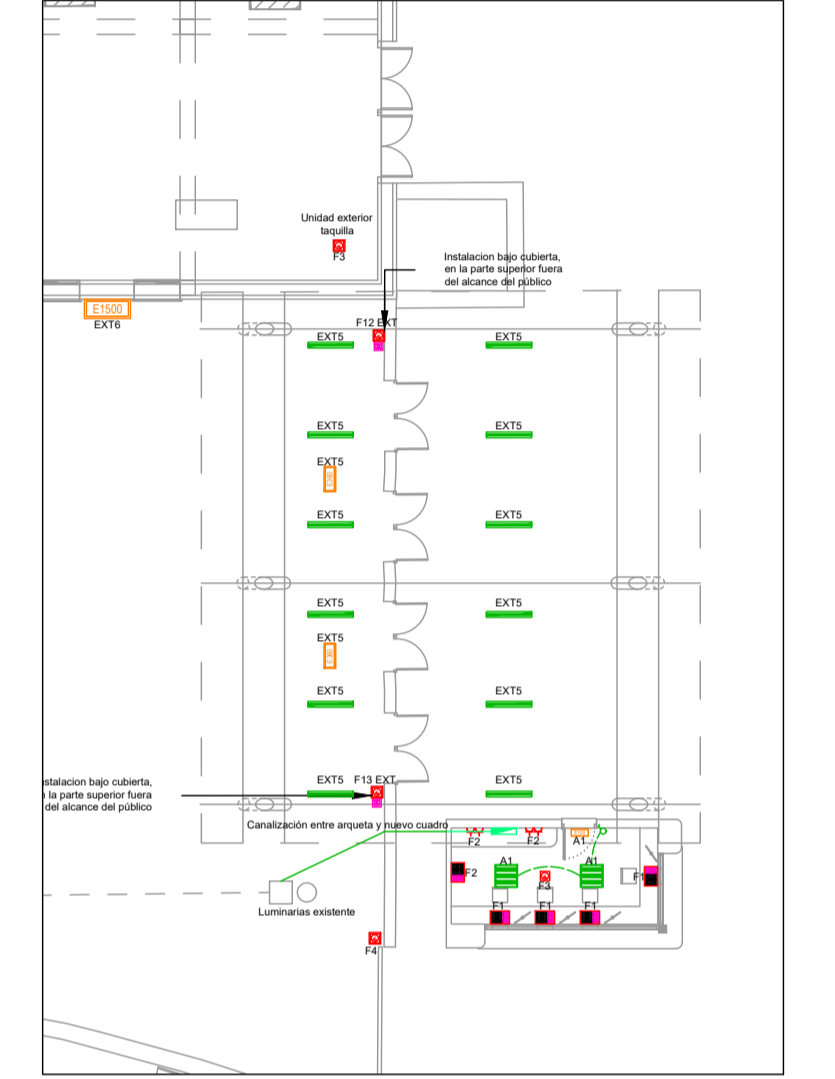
Unidad exterior taquilla

F3

Instalacion bajo cubierta, en la parte superior fuera del alcance del público

E1500

EXT6

F12 EXT

EXT5

EXT5

EXT5

EXT5

EXT5

EXT5

EXT5

EXT5

EXT5

EXT5

EXT5

EXT5

EXT5

EXT5

stalacion bajo cubierta, n la parte superior fuera del alcance del público

EXT5

F13 EXT

EXT5

Canalización entre arqueta y nuevo cuadro

F2

F2

A1

A1

A1

F2

F3

F1

F1

F1

F1

F1

Luminarias existente

F4